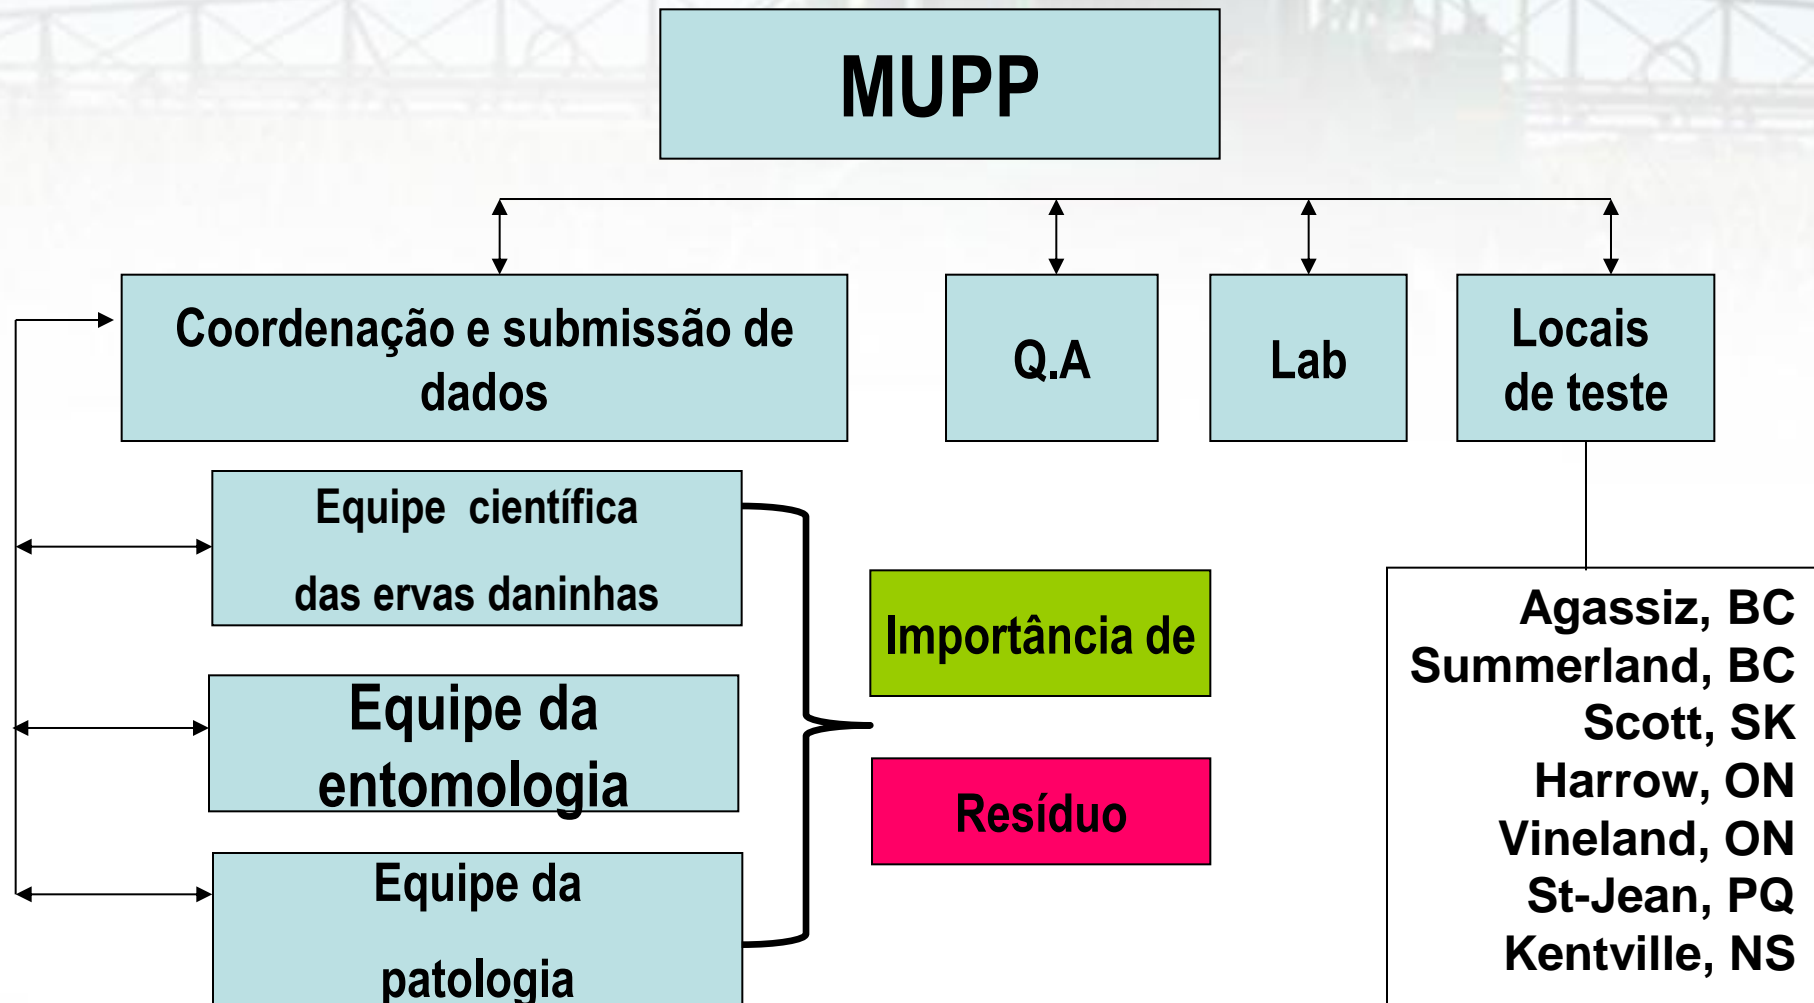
MUPP

Coordenação e submissão de dados

Q.A

Lab

Locais de teste

Equipe científica das ervas daninhas

Equipe da entomologia

Equipe da patologia

Importância de

Resíduo

Agassiz, BC
Summerland, BC
Scott, SK
Harrow, ON
Vineland, ON
St-Jean, PQ
Kentville, NS